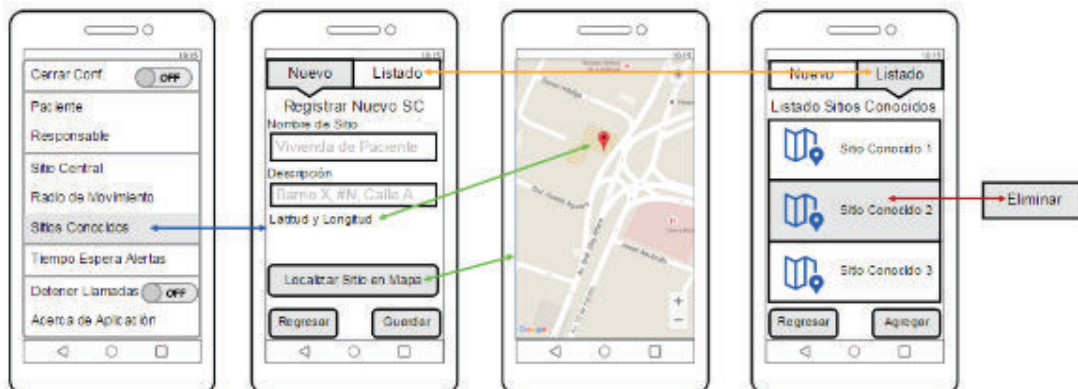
10:15
Cerrar Conf. OFF
Paciente
Responsable
Sitio Central
Radio de Movimiento
Sitios Conocidos
Tiempo Espera Alertas
Detener Llamadas OFF
Acerca de Aplicación

10:15
Nuevo
Listado
Registrar Nuevo SC
Nombre de Sitio
Vivienda de Paciente
Descripción
Barrio X, #N, Calle A
Latitud y Longitud
Localizar Sitio en Mapa
Regresar
Guardar

10:15
+
−
Google

10:15
Nuevo
Listado
Listado Sitios Conocidos
Sitio Conocido 1
Sitio Conocido 2
Sitio Conocido 3
Regresar
Agregar

Eliminar